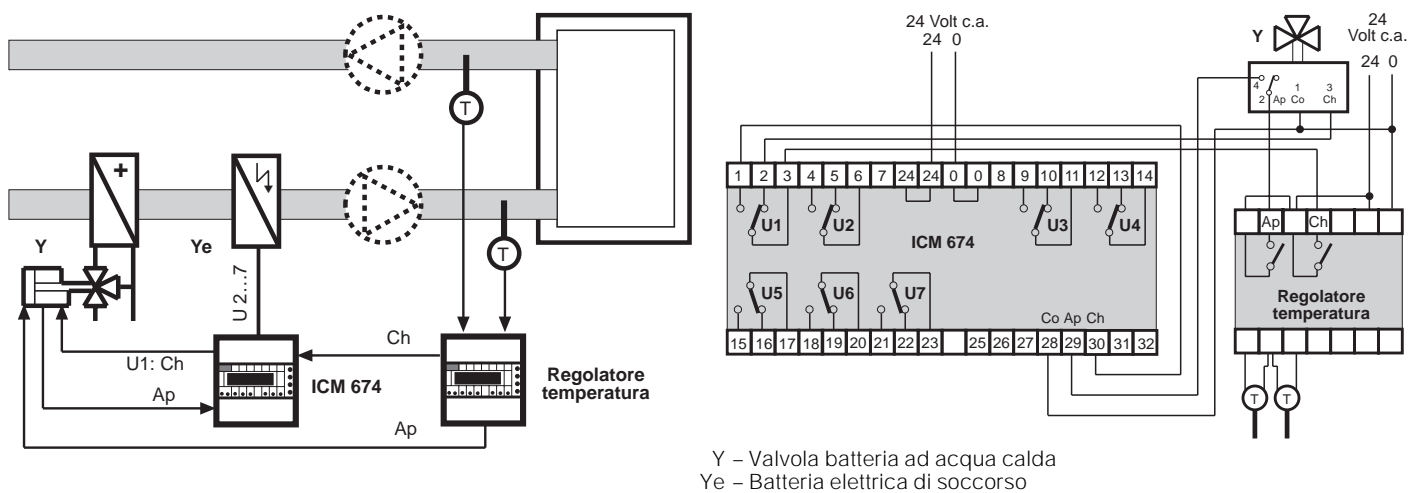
+
Y
Ye
U 2...7
T
T
U1: Ch
Ch
ICM 674
Ap
Ap
Regolatore temperatura

24 Volt c.a.
24 0
Y
24 Volt c.a.
24 0
4
2 Ap
1 Co
3 Ch
1 2 3 4 5 6 7 24 24 0 0 8 9 10 11 12 13 14
U1
U2
ICM 674
U3
U4
U5
U6
U7
Co Ap Ch
15 16 17 18 19 20 21 22 23 25 26 27 28 29 30 31 32
Ap
Ch
Regolatore temperatura
T
T

Y – Valvola batteria ad acqua calda
Ye – Batteria elettrica di soccorso